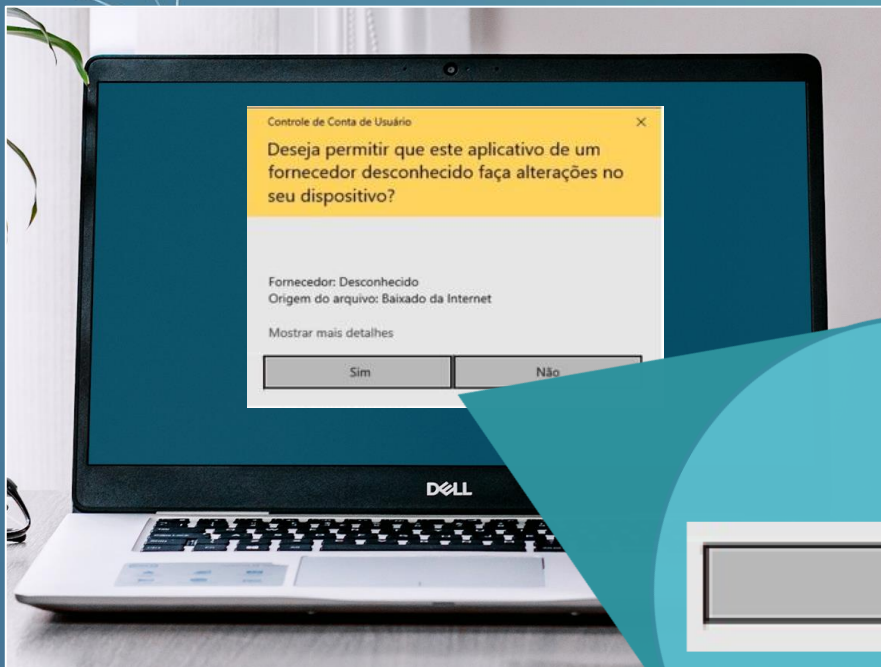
Controle de Conta de Usuário
×
Deseja permitir que este aplicativo de um fornecedor desconhecido faça alterações no seu dispositivo?

Fornecedor: Desconhecido
Origem do arquivo: Baixado da Internet

Mostrar mais detalhes

Sim
Não

DELL